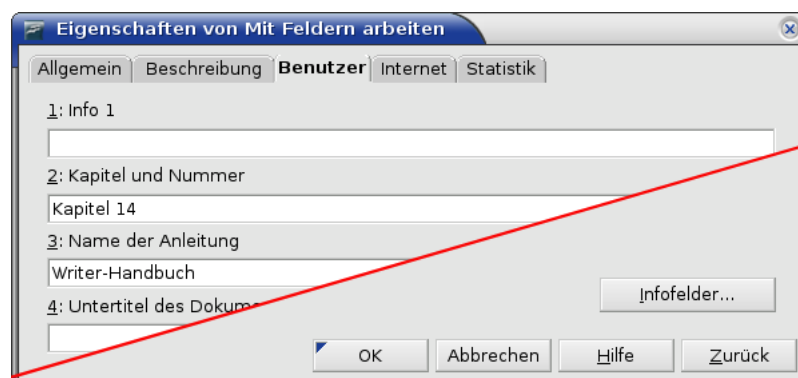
Eigenschaften von Mit Feldern arbeiten

Allgemein | Beschreibung | Benutzer | Internet | Statistik

1: Info 1

2: Kapitel und Nummer

Kapitel 14

3: Name der Anleitung

Writer-Handbuch

4: Untertitel des Dokum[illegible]

Infofelder...

OK | Abbrechen | Hilfe | Zurück